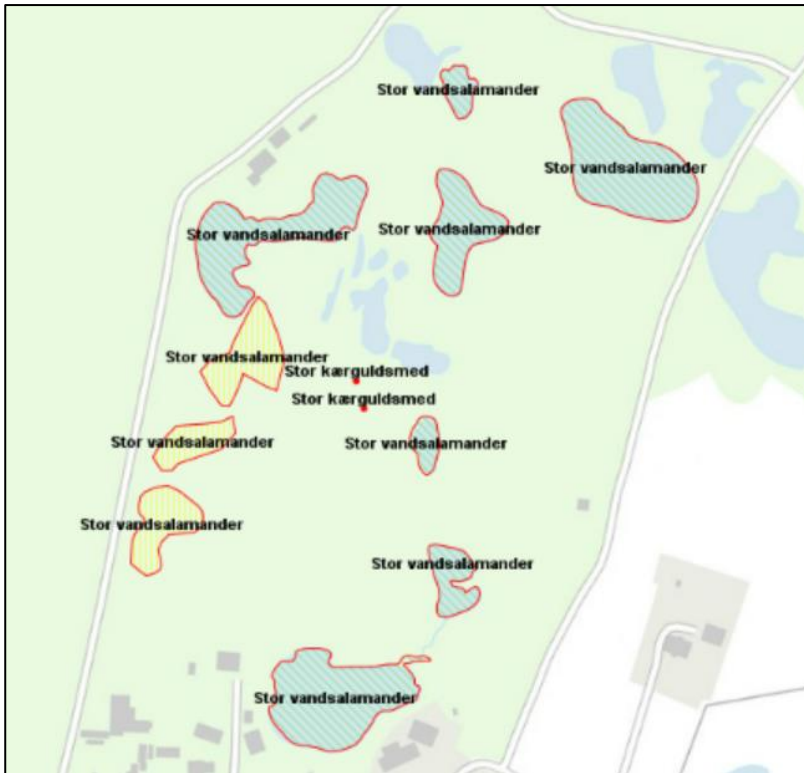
Stor vandsalamander

Stor vandsalamander

Stor vandsalamander

Stor vandsalamander

Stor vandsalamander

Stor kærguldsmed

Stor kærguldsmed

Stor vandsalamander

Stor vandsalamander

Stor vandsalamander

Stor vandsalamander

Stor vandsalamander